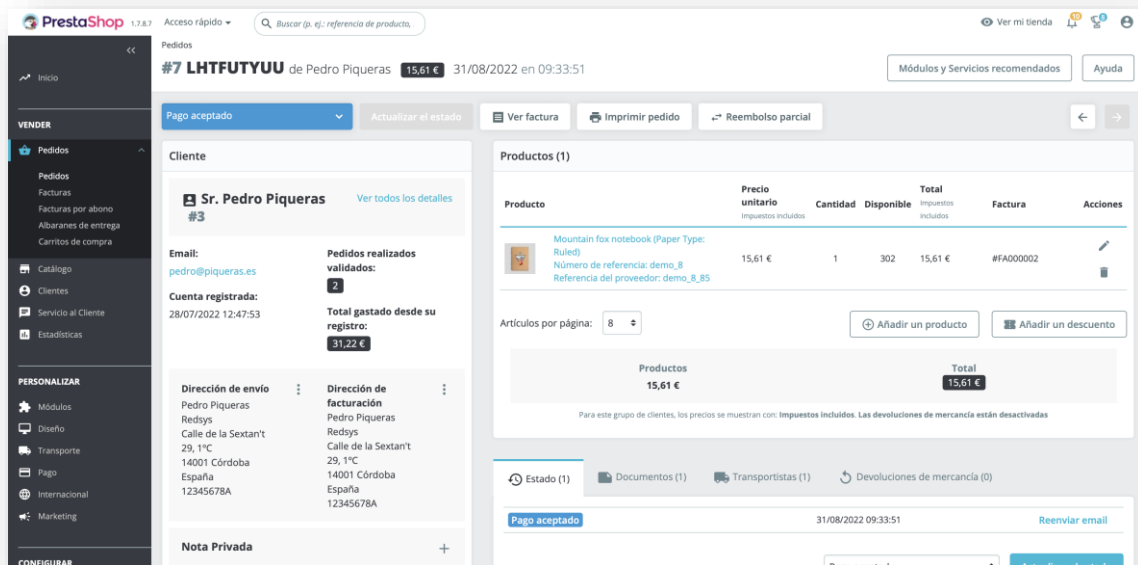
PrestaShop 1.7.8.7 Acceso rápido Buscar (p. ej.: referencia de producto,

Ver mi tienda

Inicio

VENDER

Pedidos

Pedidos
Facturas
Facturas por abono
Albaranes de entrega
Carritos de compra

Catálogo
Clientes
Servicio al Cliente
Estadísticas

PERSONALIZAR

Módulos
Diseño
Transporte
Pago
Internacional
Marketing

CONFIGURAR

Pedidos

#7 LHTFUTYUU de Pedro Piqueras 15,61 € 31/08/2022 en 09:33:51

Módulos y Servicios recomendados Ayuda

Pago aceptado Actualizar el estado Ver factura Imprimir pedido Reembolso parcial

Cliente

Sr. Pedro Piqueras #3 Ver todos los detalles

Email:
pedro@piqueras.es

Pedidos realizados validados:
2

Cuenta registrada:
28/07/2022 12:47:53

Total gastado desde su registro:
31,22 €

Dirección de envío
Pedro Piqueras
Redsys
Calle de la Sextan't
29, 1ºC
14001 Córdoba
España
12345678A

Dirección de facturación
Pedro Piqueras
Redsys
Calle de la Sextan't
29, 1ºC
14001 Córdoba
España
12345678A

Nota Privada

Productos (1)

| Producto | Precio unitario Impuestos incluidos | Cantidad | Disponible | Total Impuestos incluidos | Factura | Acciones |
|---|---|---|---|---|---|---|
| Mountain fox notebook (Paper Type: Ruled) Número de referencia: demo_8 Referencia del proveedor: demo_8_85 | 15,61 € | 1 | 302 | 15,61 € | #FA000002 | |

Artículos por página: 8

Añadir un producto Añadir un descuento

Productos
15,61 €

Total
15,61 €

Para este grupo de clientes, los precios se muestran con: Impuestos incluidos. Las devoluciones de mercancía están desactivadas

Estado (1) Documentos (1) Transportistas (1) Devoluciones de mercancía (0)

Pago aceptado 31/08/2022 09:33:51 Reenviar email